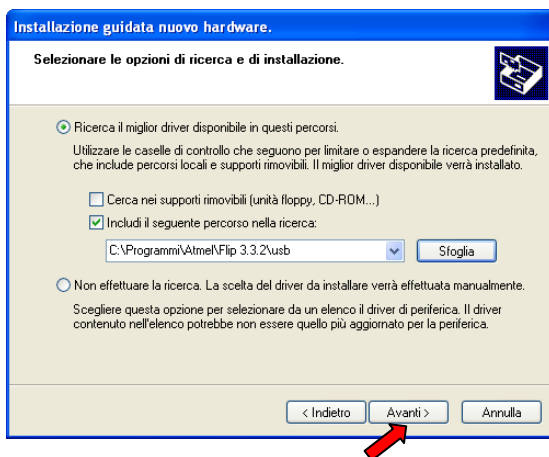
Installazione guidata nuovo hardware.

Selezionare le opzioni di ricerca e di installazione.

Ricerca il miglior driver disponibile in questi percorsi.

Utilizzare le caselle di controllo che seguono per limitare o espandere la ricerca predefinita, che include percorsi locali e supporti rimovibili. Il miglior driver disponibile verrà installato.

Cerca nei supporti rimovibili (unità floppy, CD-ROM...)

Includi il seguente percorso nella ricerca:

C:\Programmi\Atmel\Flip 3.3.2\usb

Sfoglia

Non effettuare la ricerca. La scelta del driver da installare verrà effettuata manualmente.

Scegliere questa opzione per selezionare da un elenco il driver di periferica. Il driver contenuto nell'elenco potrebbe non essere quello più aggiornato per la periferica.

< Indietro

Avanti >

Annulla